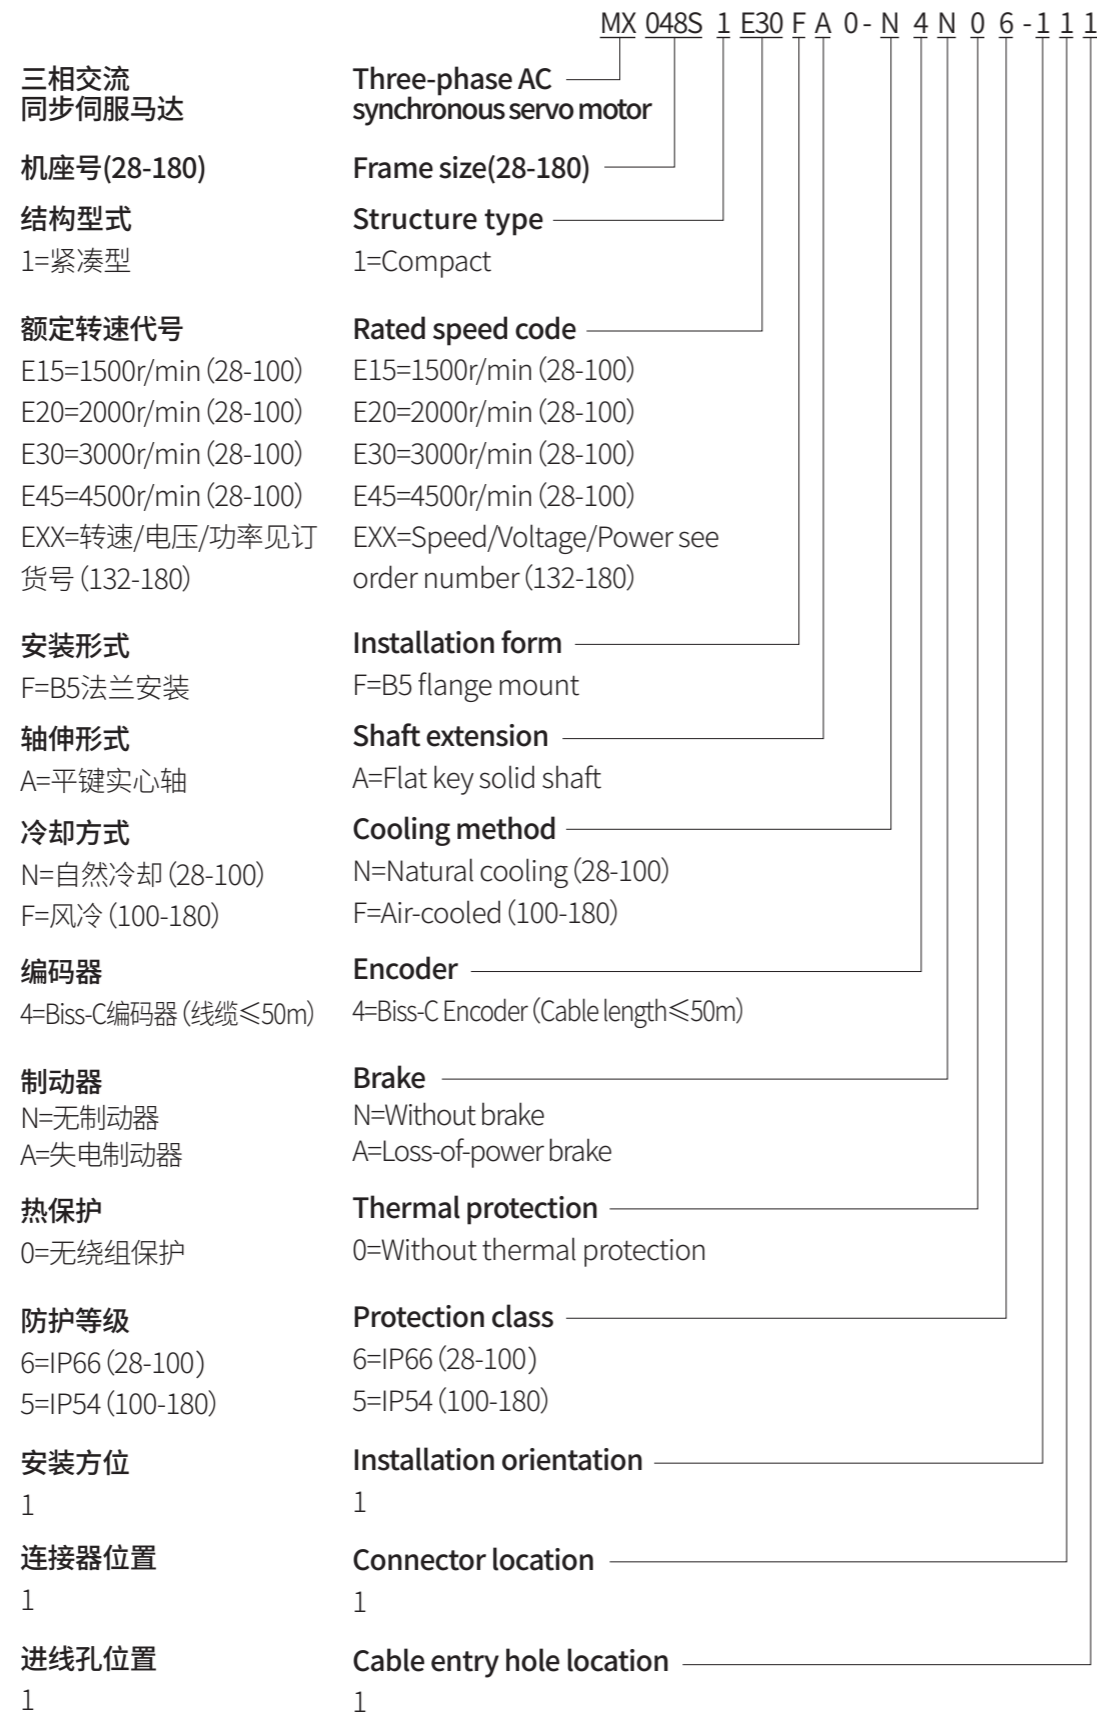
MX 048S 1 E30 F A 0 - N 4 N 0 6 - 1 1 1

三相交流同步伺服马达
Three-phase AC synchronous servo motor

机座号(28-180)
Frame size(28-180)

结构型式
1=紧凑型
Structure type
1=Compact

额定转速代号
E15=1500r/min (28-100)
E20=2000r/min (28-100)
E30=3000r/min (28-100)
E45=4500r/min (28-100)
EXX=转速/电压/功率见订货号 (132-180)
Rated speed code
E15=1500r/min (28-100)
E20=2000r/min (28-100)
E30=3000r/min (28-100)
E45=4500r/min (28-100)
EXX=Speed/Voltage/Power see order number (132-180)

安装形式
F=B5法兰安装
Installation form
F=B5 flange mount

轴伸形式
A=平键实心轴
Shaft extension
A=Flat key solid shaft

冷却方式
N=自然冷却 (28-100)
F=风冷 (100-180)
Cooling method
N=Natural cooling (28-100)
F=Air-cooled (100-180)

编码器
4=Biss-C编码器 (线缆≤50m)
Encoder
4=Biss-C Encoder (Cable length≤50m)

制动器
N=无制动器
A=失电制动器
Brake
N=Without brake
A=Loss-of-power brake

热保护
0=无绕组保护
Thermal protection
0=Without thermal protection

防护等级
6=IP66 (28-100)
5=IP54 (100-180)
Protection class
6=IP66 (28-100)
5=IP54 (100-180)

安装方位
1
Installation orientation
1

连接器位置
1
Connector location
1

进线孔位置
1
Cable entry hole location
1